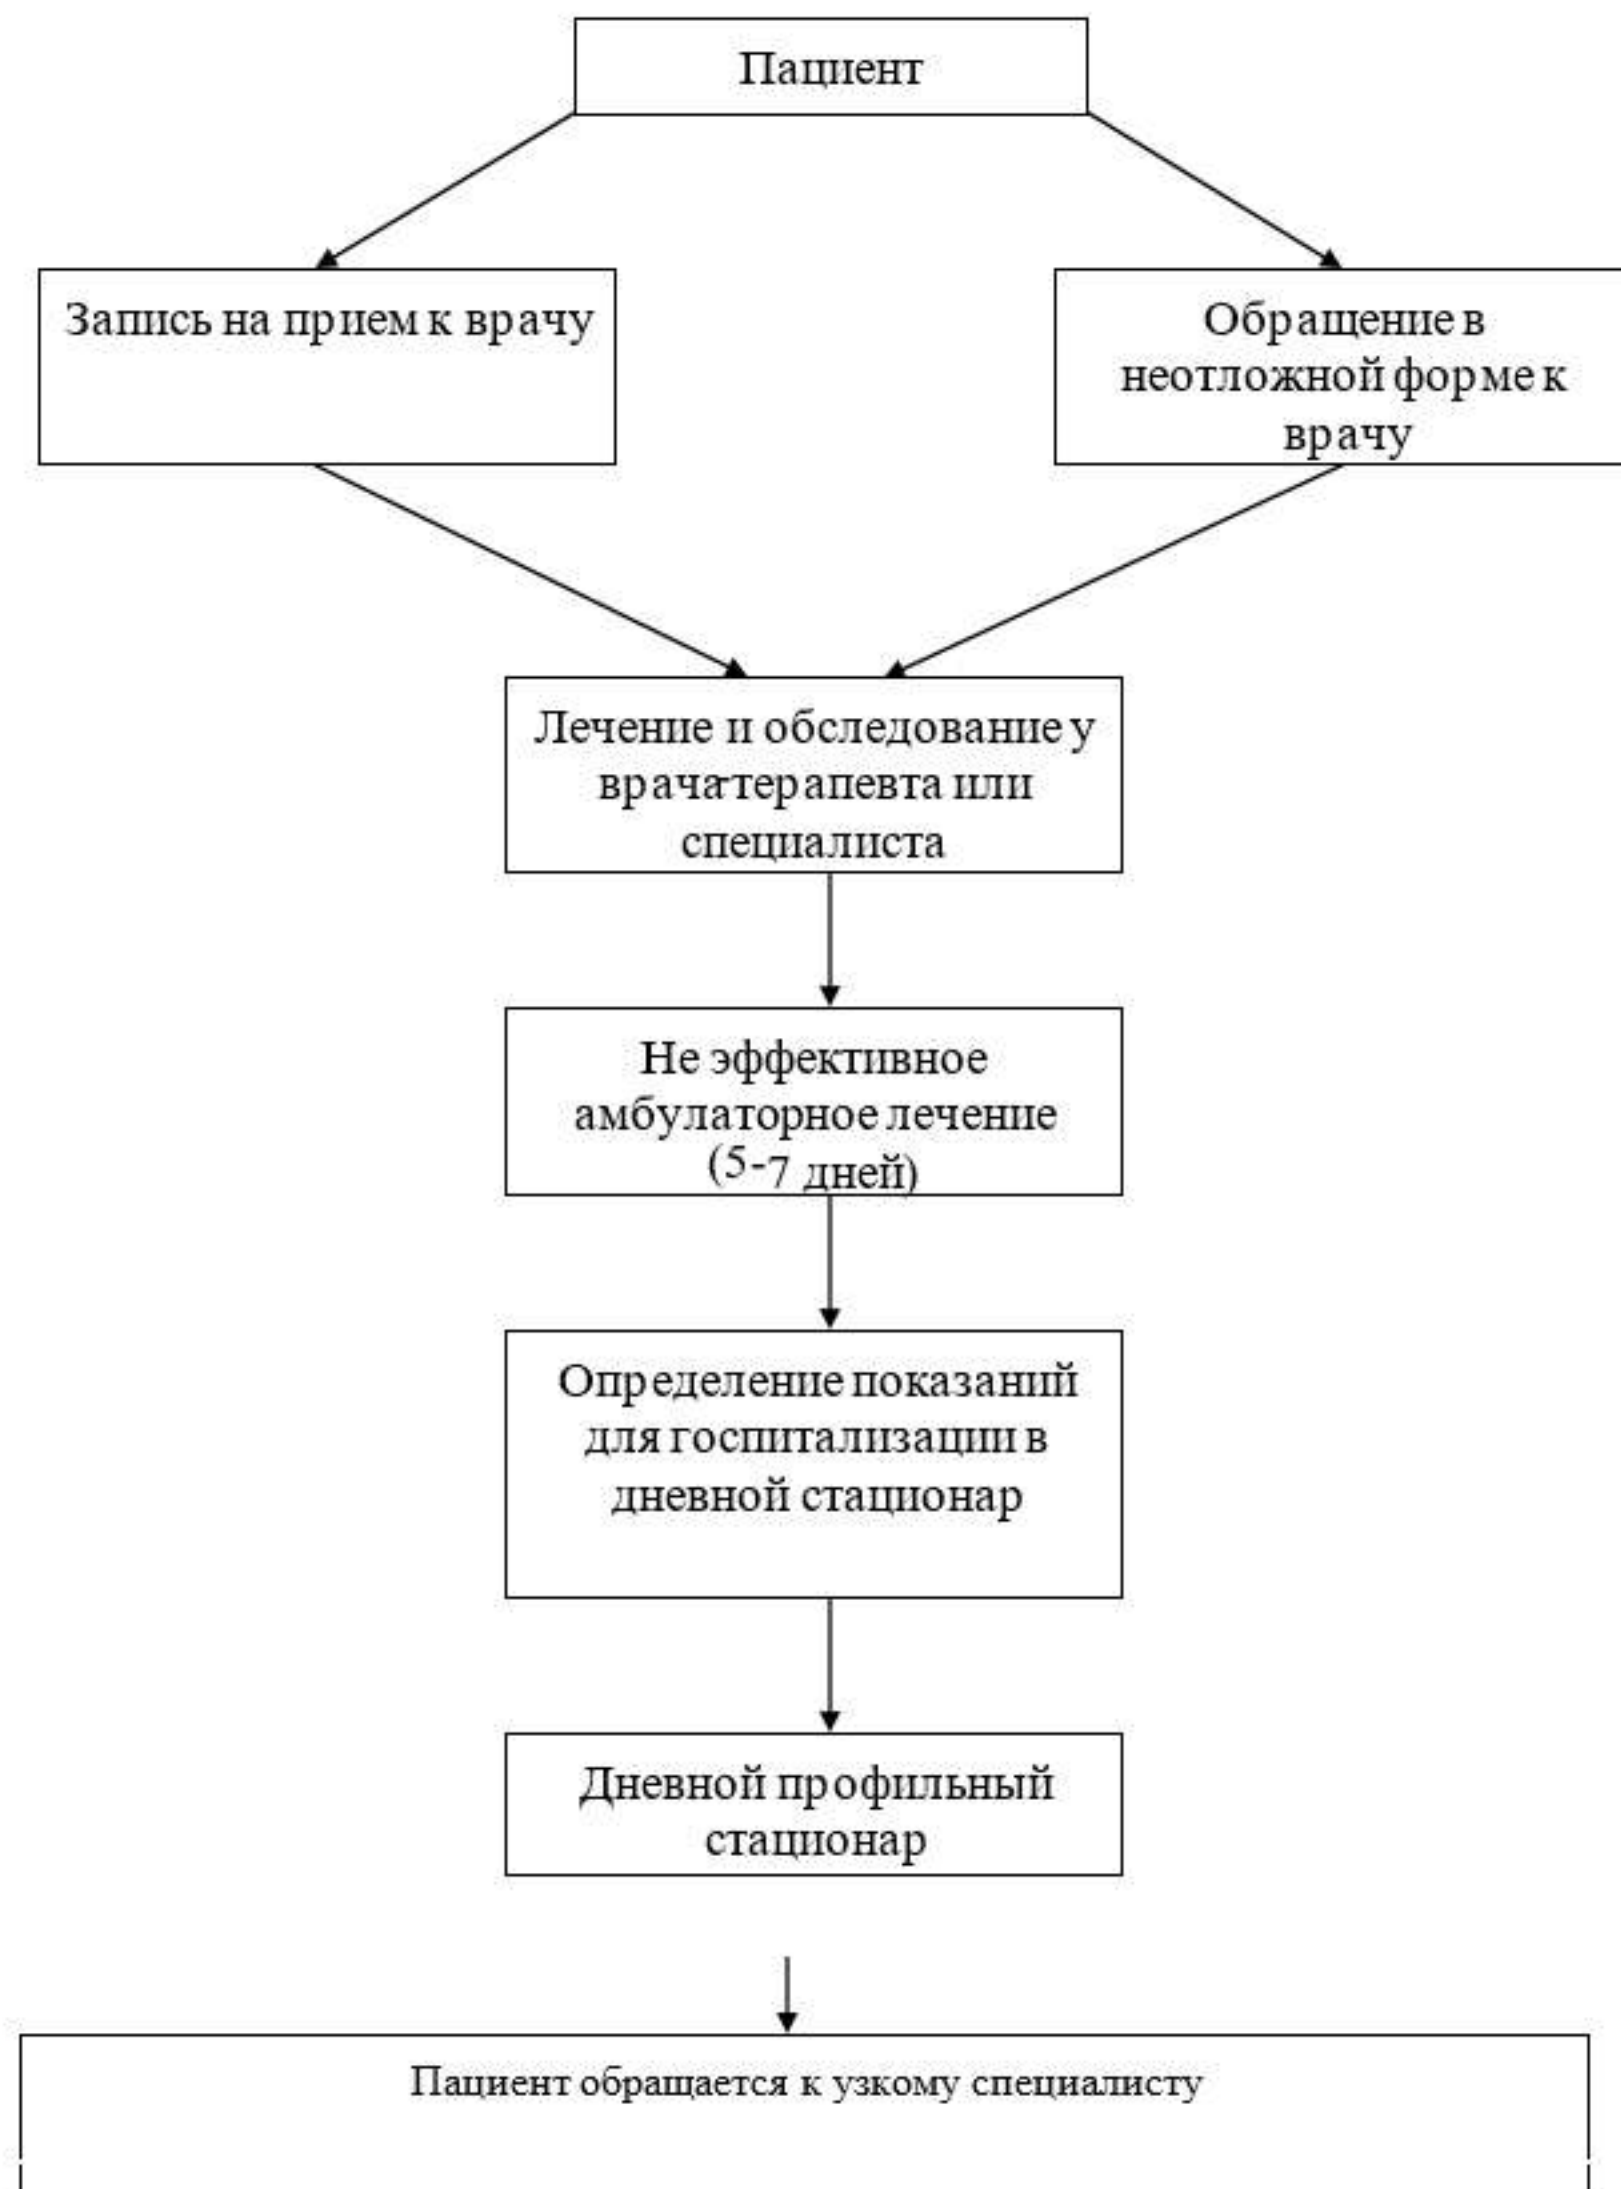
Пациент

Запись на прием к врачу

Обращение в неотложной форме к врачу

Лечение и обследование у врача-терапевта или специалиста

Не эффективное амбулаторное лечение (5-7 дней)

Определение показаний для госпитализации в дневной стационар

Дневной профильный стационар

Пациент обращается к узкому специалисту